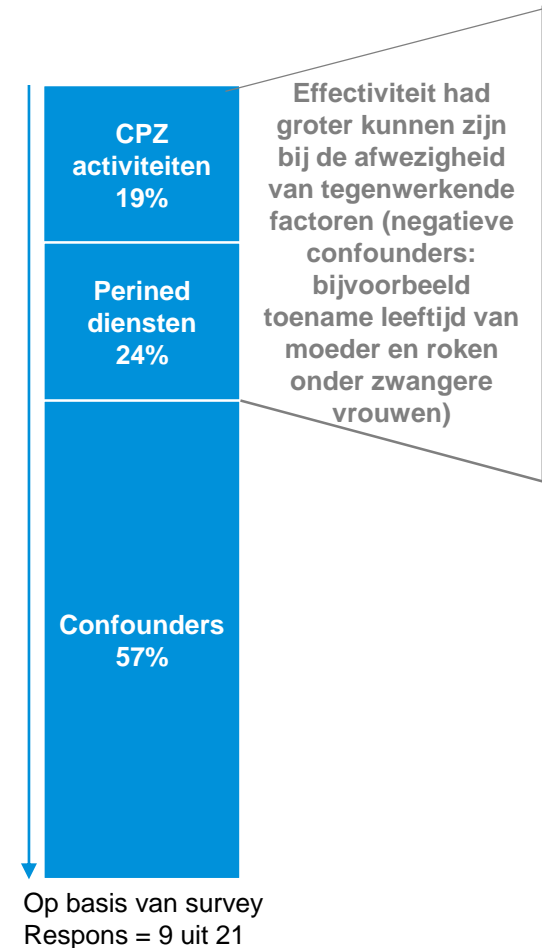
CPZ activiteiten 19%

Perined diensten 24%

Confounders 57%

Effectiviteit had groter kunnen zijn bij de afwezigheid van tegenwerkende factoren (negatieve confounders: bijvoorbeeld toename leeftijd van moeder en roken onder zwangere vrouwen)

Op basis van survey
Respons = 9 uit 21